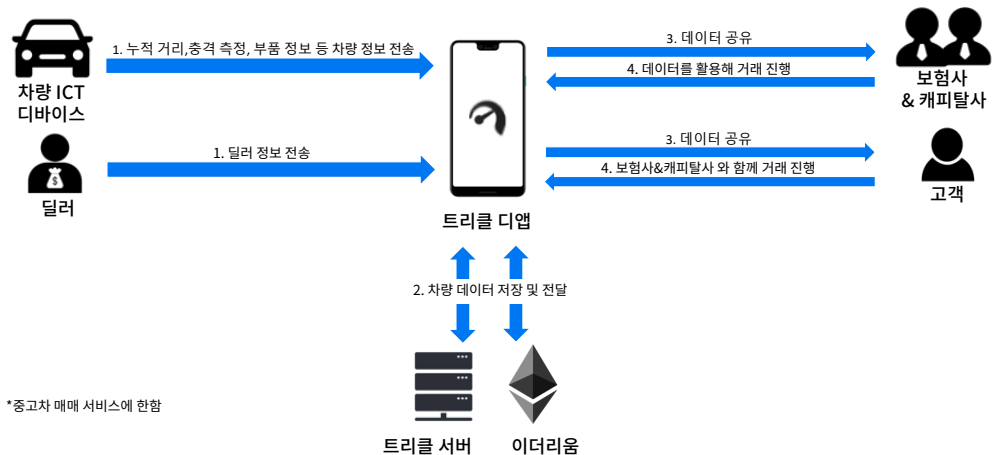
차량 ICT 디바이스

1. 누적 거리,충격 측정, 부품 정보 등 차량 정보 전송

딜러

1. 딜러 정보 전송

트리클 디앱

3. 데이터 공유

4. 데이터를 활용해 거래 진행

보험사 & 캐피탈사

3. 데이터 공유

4. 보험사&캐피탈사 와 함께 거래 진행

고객

2. 차량 데이터 저장 및 전달

*중고차 매매 서비스에 한함

트리클 서버

이더리움